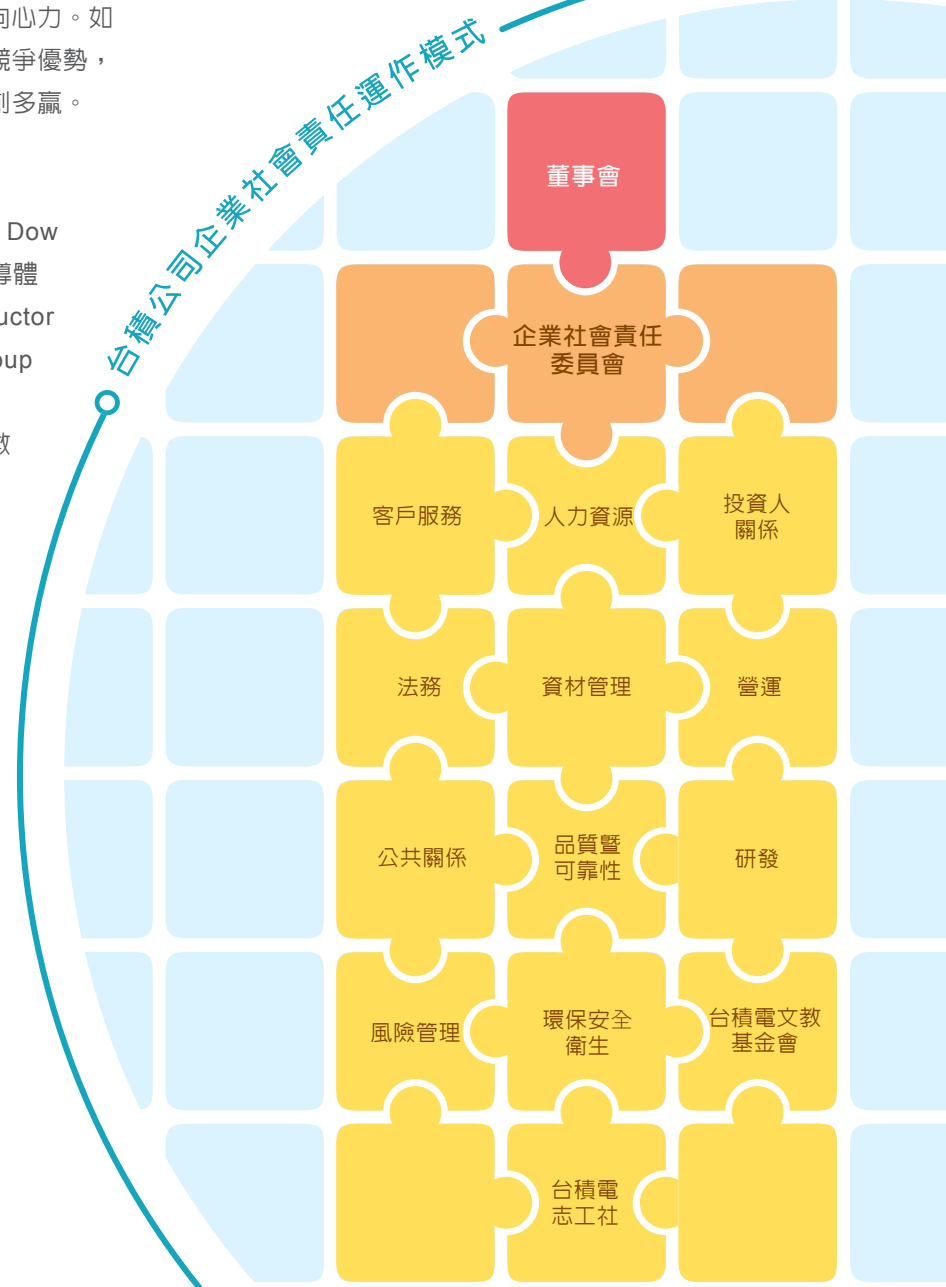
向心力。如
競爭優勢，
利多贏。

Dow
導體
uctor
oup

敎

台積公司企業社會責任運作模式

董事會

企業社會責任委員會

客戶服務

人力資源

投資人關係

法務

資材管理

營運

公共關係

品質暨可靠性

研發

風險管理

環保安全衛生

台積電文教基金會

台積電志工社